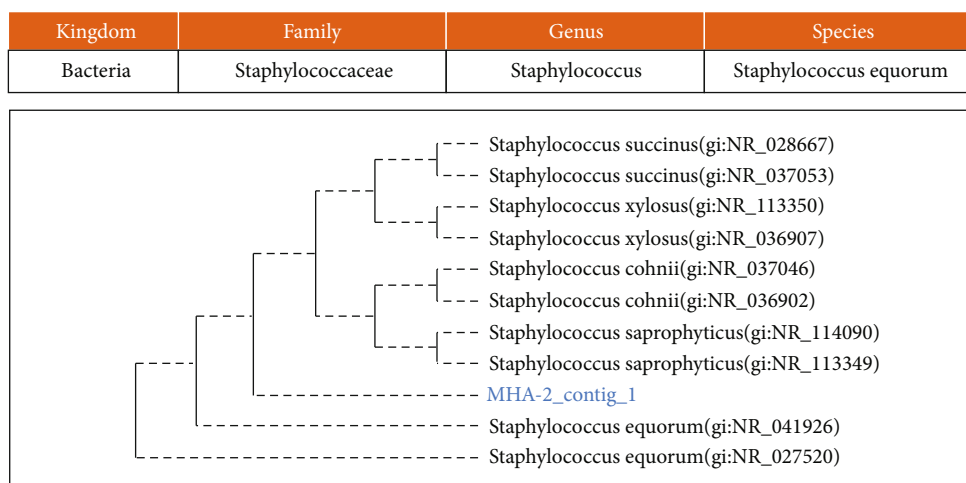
| Kingdom | Family | Genus | Species |
|---|---|---|---|
| Bacteria | Staphylococcaceae | Staphylococcus | Staphylococcus equorum |

Staphylococcus succinus(gi:NR_028667)
Staphylococcus succinus(gi:NR_037053)
Staphylococcus xylosus(gi:NR_113350)
Staphylococcus xylosus(gi:NR_036907)
Staphylococcus cohnii(gi:NR_037046)
Staphylococcus cohnii(gi:NR_036902)
Staphylococcus saprophyticus(gi:NR_114090)
Staphylococcus saprophyticus(gi:NR_113349)
MHA-2_contig_1
Staphylococcus equorum(gi:NR_041926)
Staphylococcus equorum(gi:NR_027520)